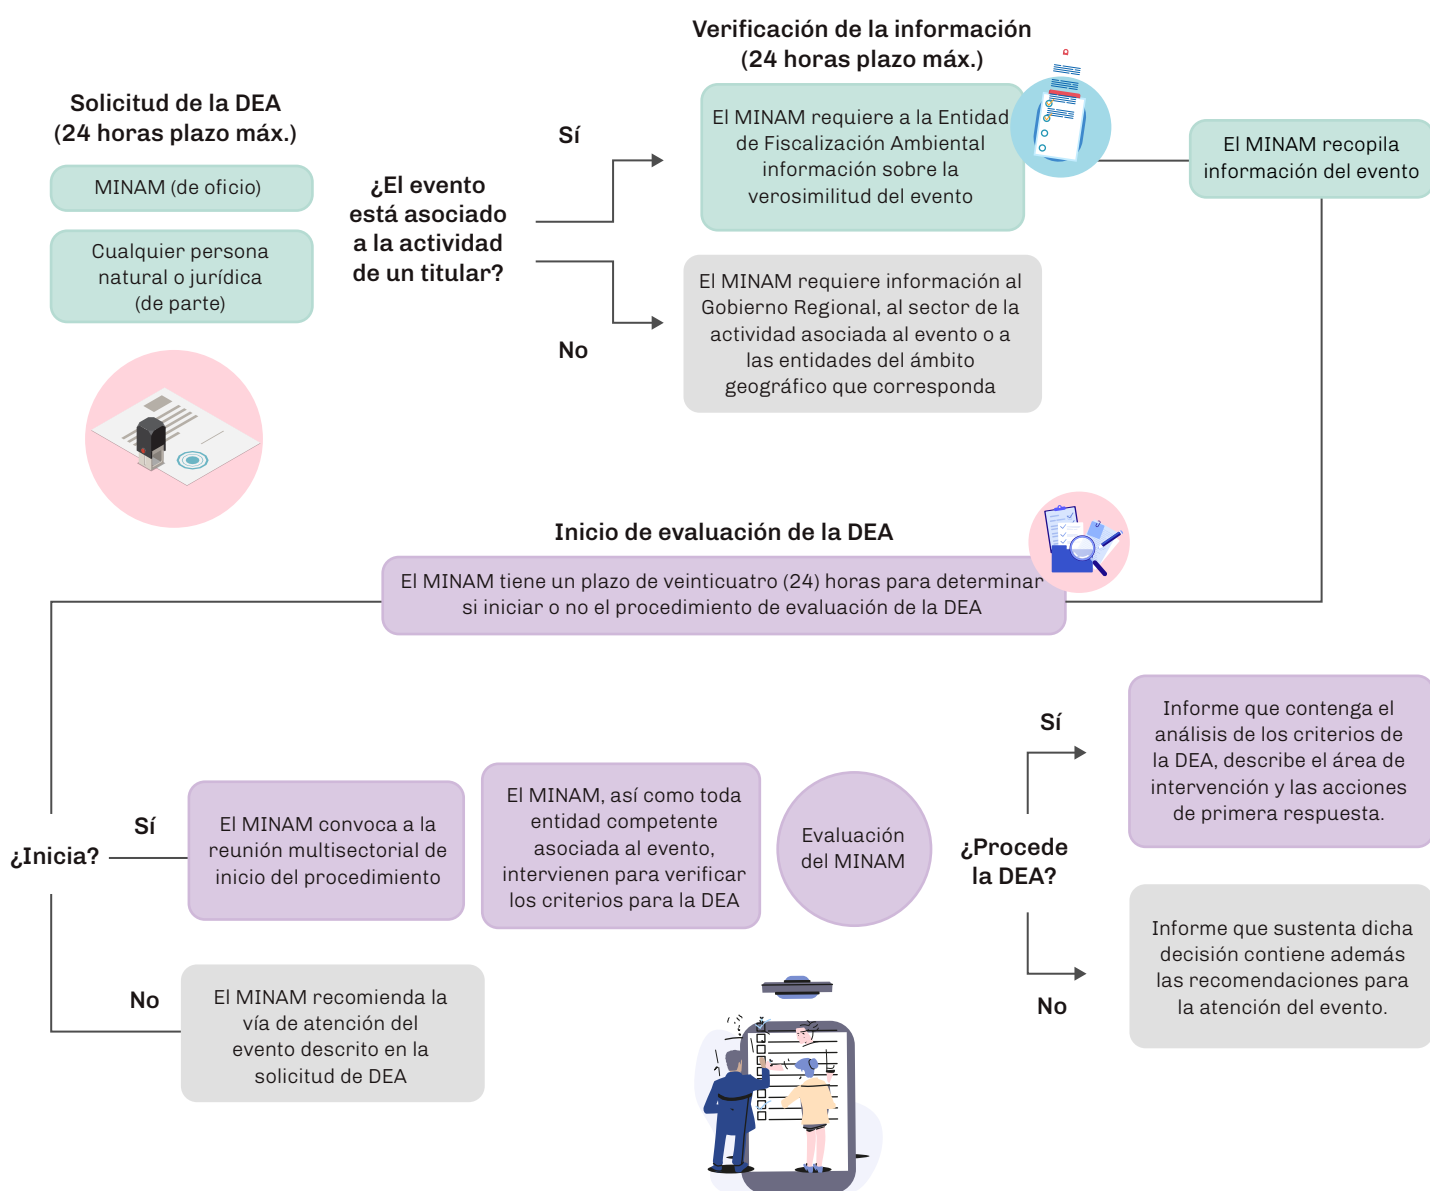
Solicitud de la DEA
(24 horas plazo máx.)

MINAM (de oficio)

Cualquier persona natural o jurídica (de parte)

¿El evento está asociado a la actividad de un titular?

Sí

No

Verificación de la información
(24 horas plazo máx.)

El MINAM requiere a la Entidad de Fiscalización Ambiental información sobre la verosimilitud del evento

El MINAM requiere información al Gobierno Regional, al sector de la actividad asociada al evento o a las entidades del ámbito geográfico que corresponda

El MINAM recopila información del evento

Inicio de evaluación de la DEA

El MINAM tiene un plazo de veinticuatro (24) horas para determinar si iniciar o no el procedimiento de evaluación de la DEA

¿Inicia?

Sí

El MINAM convoca a la reunión multisectorial de inicio del procedimiento

El MINAM, así como toda entidad competente asociada al evento, intervienen para verificar los criterios para la DEA

Evaluación del MINAM

No

El MINAM recomienda la vía de atención del evento descrito en la solicitud de DEA

¿Procede la DEA?

Sí

Informe que contenga el análisis de los criterios de la DEA, describe el área de intervención y las acciones de primera respuesta.

No

Informe que sustenta dicha decisión contiene además las recomendaciones para la atención del evento.